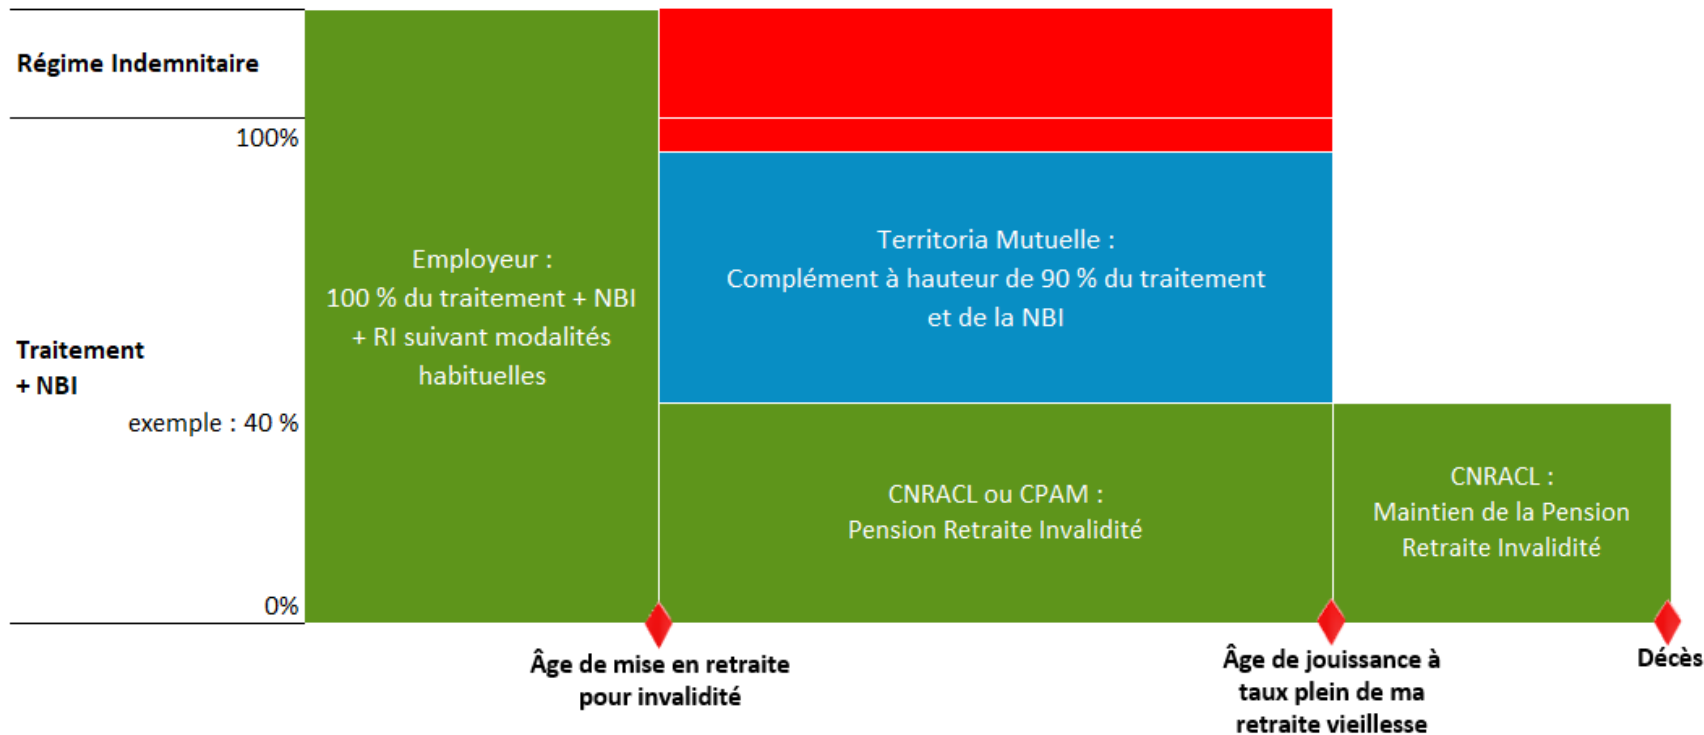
Régime Indemnitaire

100%

Traitement + NBI

exemple : 40 %

0%

Employeur :
100 % du traitement + NBI
+ RI suivant modalités habituelles

Territoria Mutuelle :
Complément à hauteur de 90 % du traitement et de la NBI

CNRACL ou CPAM :
Pension Retraite Invalidité

CNRACL :
Maintien de la Pension Retraite Invalidité

Âge de mise en retraite pour invalidité

Âge de jouissance à taux plein de ma retraite vieillesse

Décès